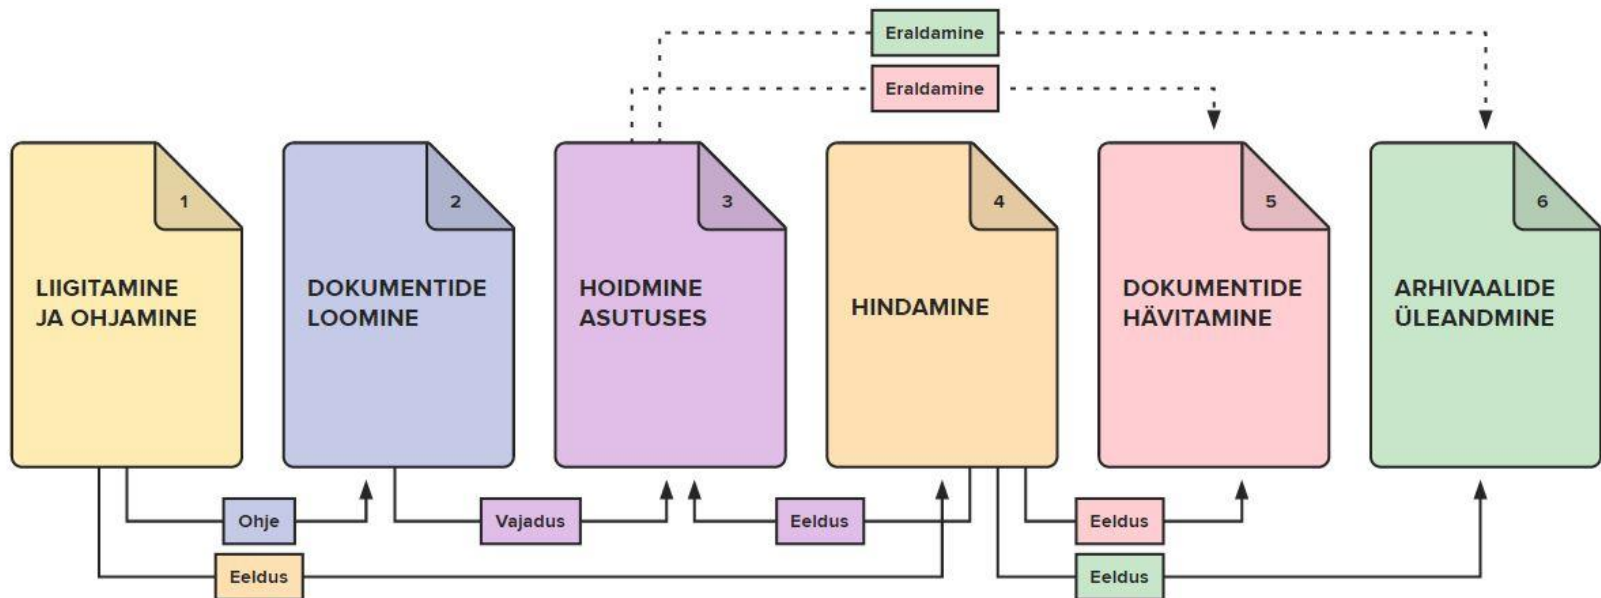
Eraldamine

Eraldamine

1
LIIGITAMINE JA OHJAMINE

2
DOKUMENTIDE LOOMINE

3
HOIDMINE ASUTUSES

4
HINDAMINE

5
DOKUMENTIDE HÄVITAMINE

6
ARHIVAALIDE ÜLEANDMINE

Ohje

Vajadus

Eeldus

Eeldus

Eeldus

Eeldus